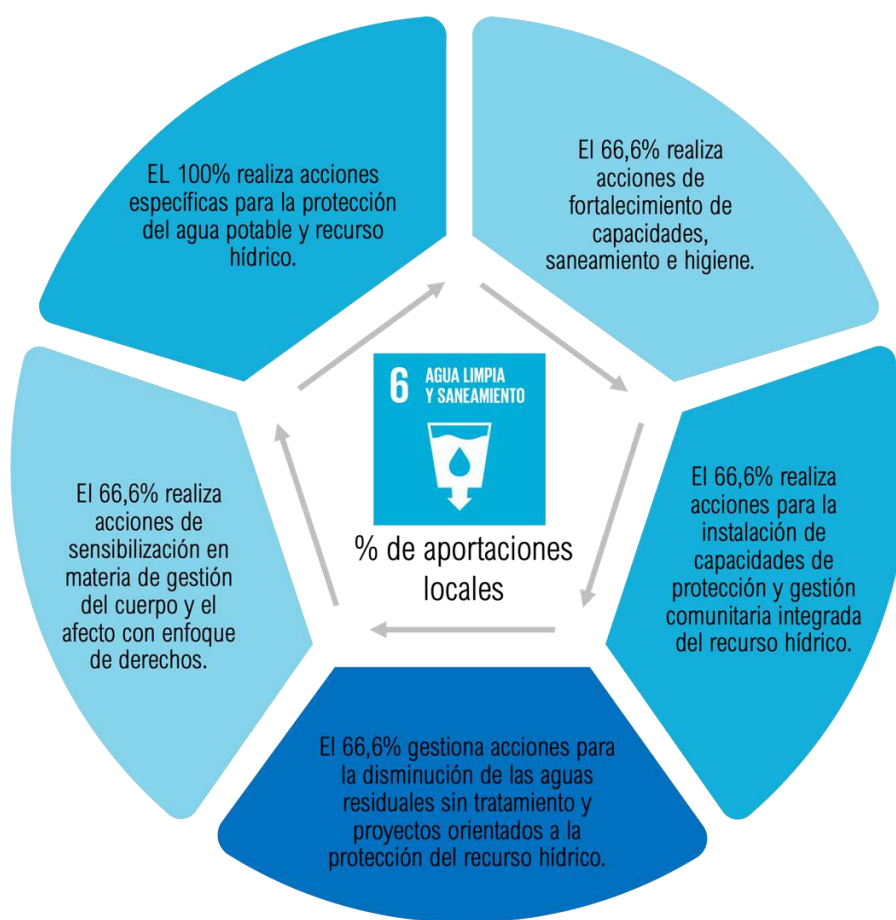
EL 100% realiza acciones específicas para la protección del agua potable y recurso hídrico.

El 66,6% realiza acciones de fortalecimiento de capacidades, saneamiento e higiene.

6 AGUA LIMPIA Y SANEAMIENTO

% de aportaciones locales

El 66,6% realiza acciones para la instalación de capacidades de protección y gestión comunitaria integrada del recurso hídrico.

El 66,6% gestiona acciones para la disminución de las aguas residuales sin tratamiento y proyectos orientados a la protección del recurso hídrico.

El 66,6% realiza acciones de sensibilización en materia de gestión del cuerpo y el afecto con enfoque de derechos.